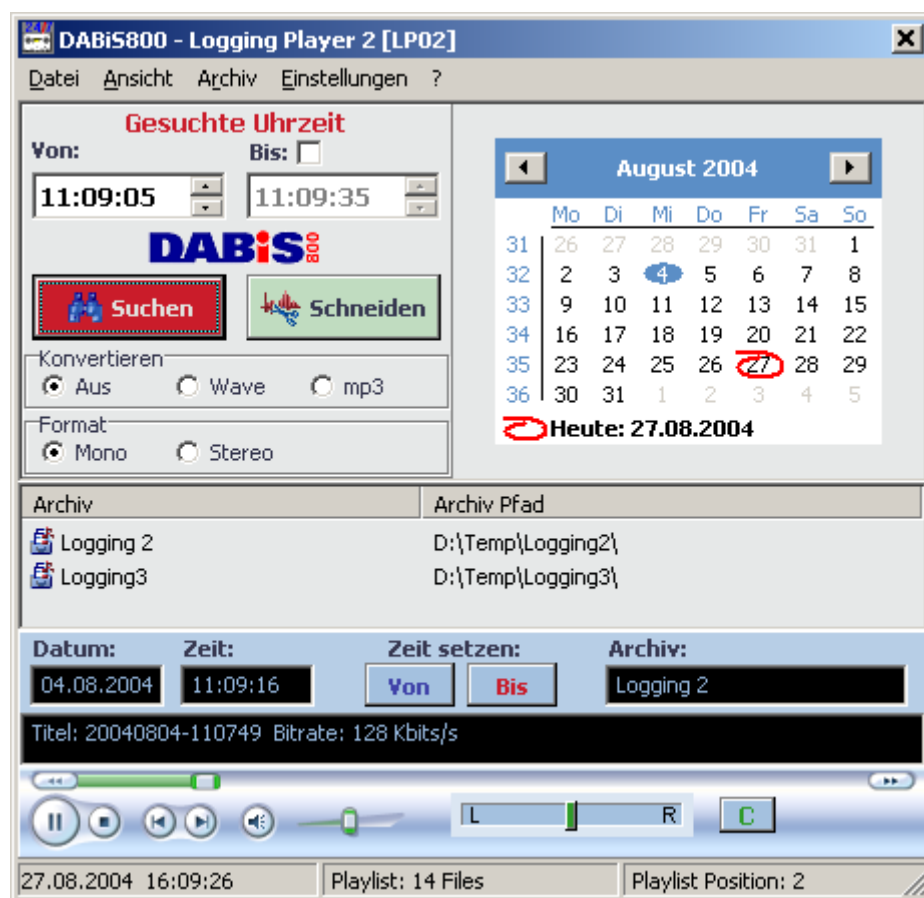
DABiS800 - Logging Player 2 [LP02]

Datei Ansicht Archiv Einstellungen ?

Gesuchte Uhrzeit

Von: Bis:

11:09:05 11:09:35

DABiS 800

Suchen Schneiden

Konvertieren
Aus Wave mp3

Format
Mono Stereo

August 2004

| | Mo | Di | Mi | Do | Fr | Sa | So |
|---|---|---|---|---|---|---|---|
| 31 | 26 | 27 | 28 | 29 | 30 | 31 | 1 |
| 32 | 2 | 3 | 4 | 5 | 6 | 7 | 8 |
| 33 | 9 | 10 | 11 | 12 | 13 | 14 | 15 |
| 34 | 16 | 17 | 18 | 19 | 20 | 21 | 22 |
| 35 | 23 | 24 | 25 | 26 | 27 | 28 | 29 |
| 36 | 30 | 31 | 1 | 2 | 3 | 4 | 5 |

Heute: 27.08.2004

| Archiv | Archiv Pfad |
|---|---|
| Logging 2 | D:\Temp\Logging2\ |
| Logging3 | D:\Temp\Logging3\ |

Datum: Zeit: Zeit setzen: Archiv:

04.08.2004 11:09:16 Von Bis Logging 2

Titel: 20040804-110749 Bitrate: 128 Kbits/s

L R C

27.08.2004 16:09:26 Playlist: 14 Files Playlist Position: 2